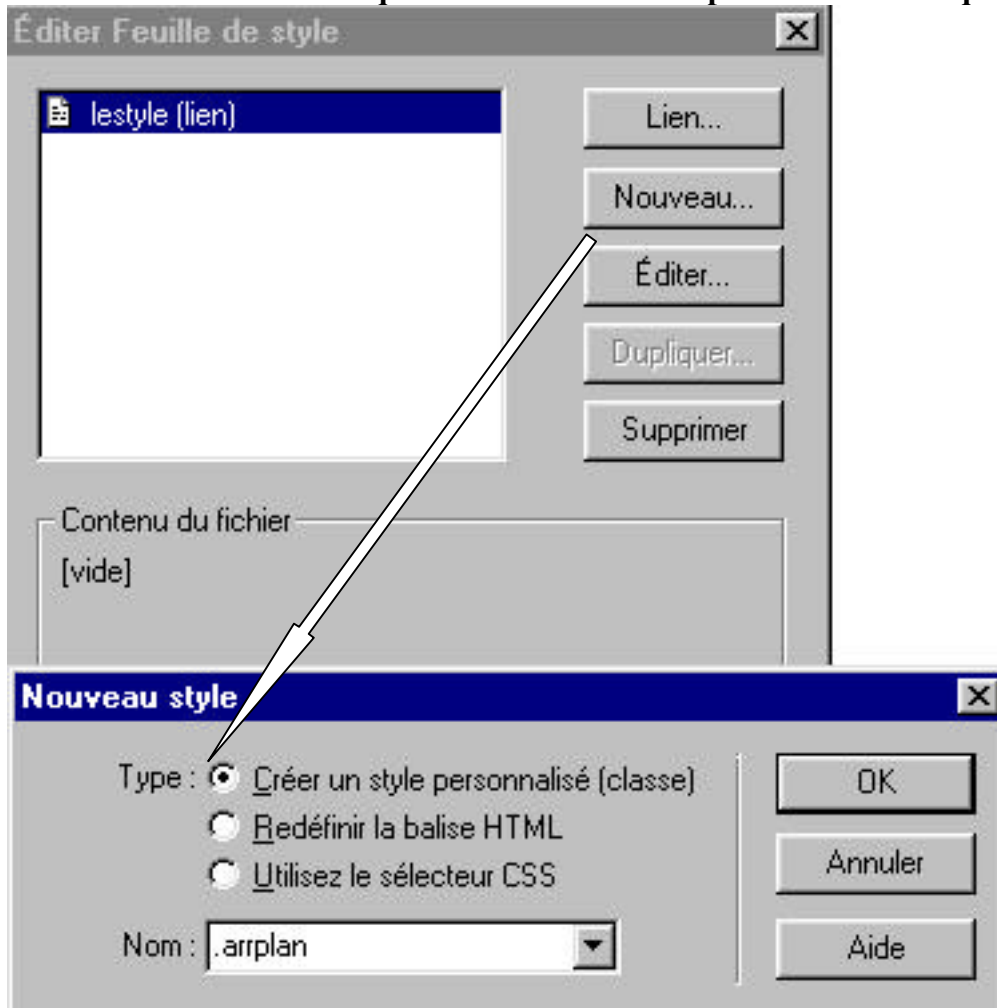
Éditer Feuille de style

lestyle (lien)

Lien...

Nouveau...

Éditer...

Dupliquer...

Supprimer

Contenu du fichier

[vide]

Nouveau style

Type : Créer un style personnalisé (classe)

Redéfinir la balise HTML

Utilisez le sélecteur CSS

Nom : .arrplan

OK

Annuler

Aide